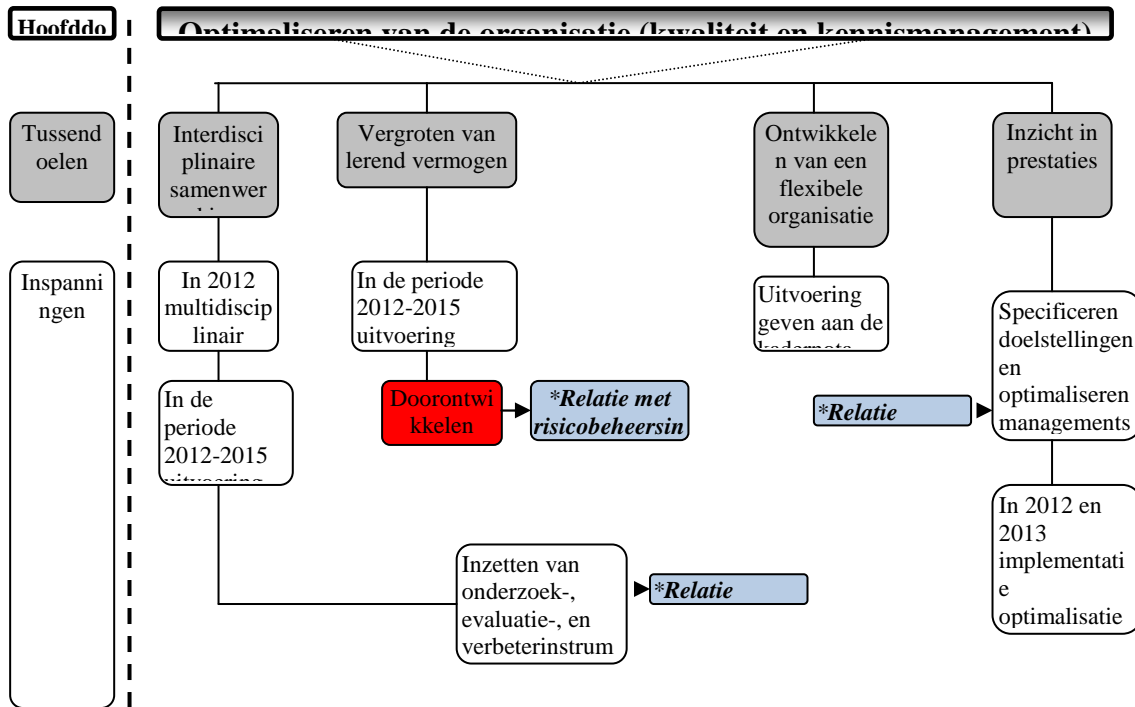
Hoofddo

Optimaliseren van de organisatie (kwaliteit en kennismanagement)

Tussend oelen

Interdisciplinaire samenwer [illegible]

Vergroten van lerend vermogen

Ontwikkelen van een flexibele organisatie

Inzicht in prestaties

Inspanningen

In 2012 multidisciplinair

In de periode 2012-2015 uitvoering

Uitvoering geven aan de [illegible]

Specificeren doelstellingen en optimaliseren managements

In de periode 2012-2015 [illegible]

Doorontwikkelen

*Relatie met risicobeheersin

*Relatie

In 2012 en 2013 implementatie optimalisatie

Inzetten van onderzoek-, evaluatie-, en verbeterinstrum

*Relatie